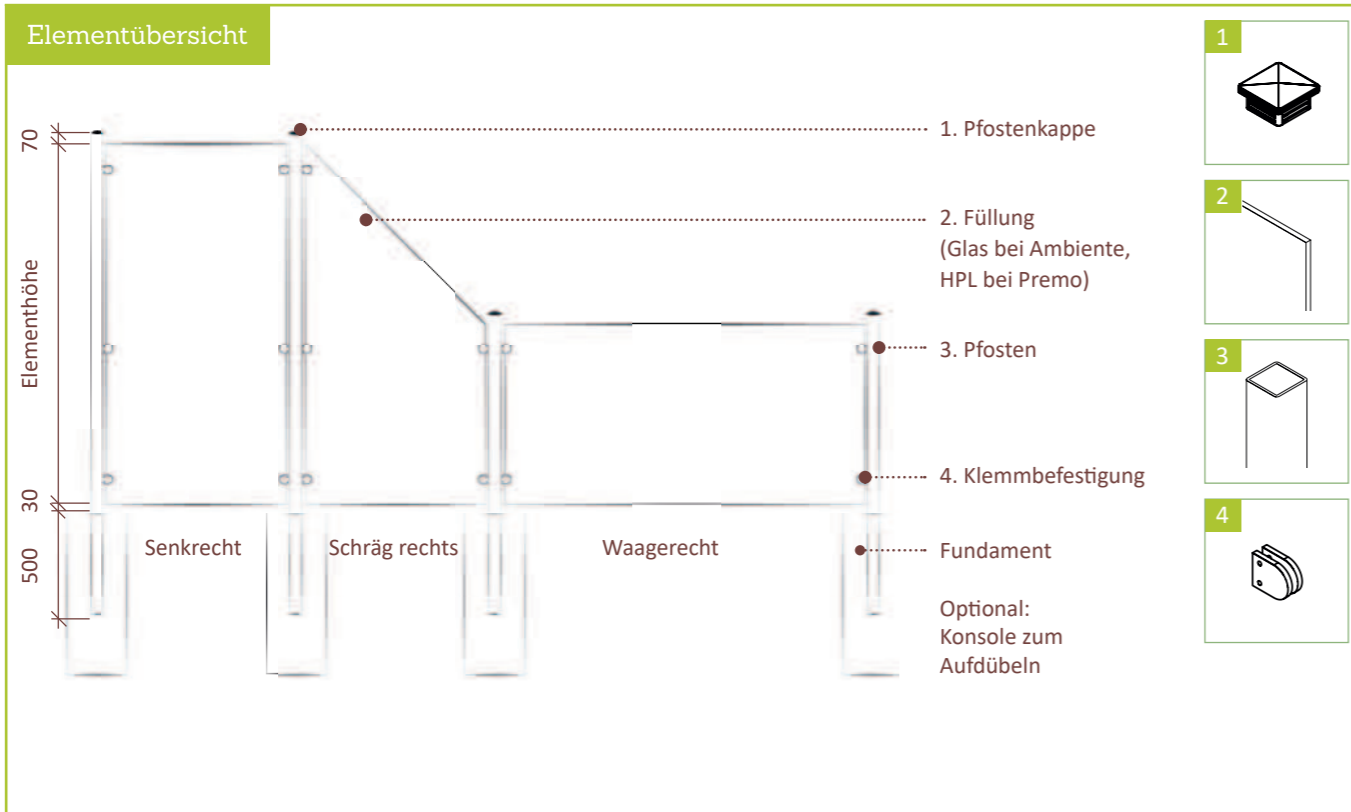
Elementübersicht

70

Elementhöhe

30

500

1. Pfostenkappe

2. Füllung (Glas bei Ambiente, HPL bei Premo)

3. Pfosten

4. Klemmbefestigung

Senkrecht

Schräg rechts

Waagerecht

Fundament

Optional: Konsole zum Aufdübeln

1

2

3

4